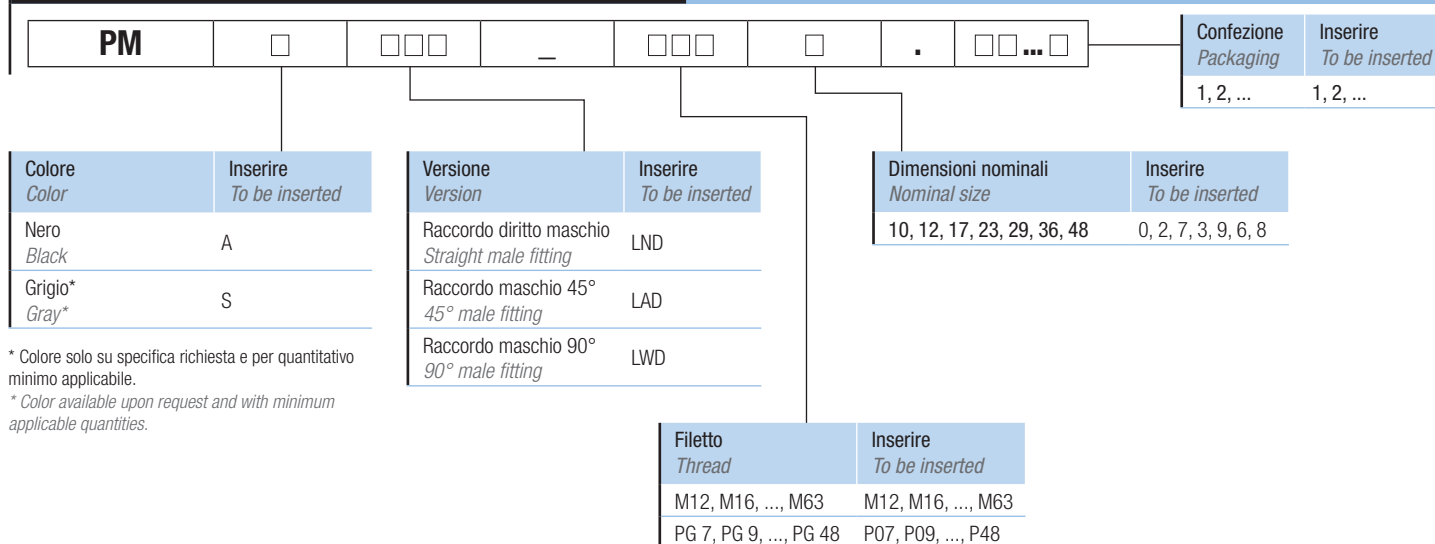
| PM | □ | □□□ | _ | □□□ | □ | . | □□...□ |
|---|---|---|---|---|---|---|---|

| Confezione *Packaging* | Inserire *To be inserted* |
|---|---|
| 1, 2, ... | 1, 2, ... |

| Colore *Color* | Inserire *To be inserted* |
|---|---|
| Nero *Black* | A |
| Grigio* *Gray** | S |

* Colore solo su specifica richiesta e per quantitativo minimo applicabile.
*\* Color available upon request and with minimum applicable quantities.*

| Versione *Version* | Inserire *To be inserted* |
|---|---|
| Raccordo diritto maschio *Straight male fitting* | LND |
| Raccordo maschio 45° *45° male fitting* | LAD |
| Raccordo maschio 90° *90° male fitting* | LWD |

| Dimensioni nominali *Nominal size* | Inserire *To be inserted* |
|---|---|
| 10, 12, 17, 23, 29, 36, 48 | 0, 2, 7, 3, 9, 6, 8 |

| Filetto *Thread* | Inserire *To be inserted* |
|---|---|
| M12, M16, ..., M63 | M12, M16, ..., M63 |
| PG 7, PG 9, ..., PG 48 | P07, P09, ..., P48 |